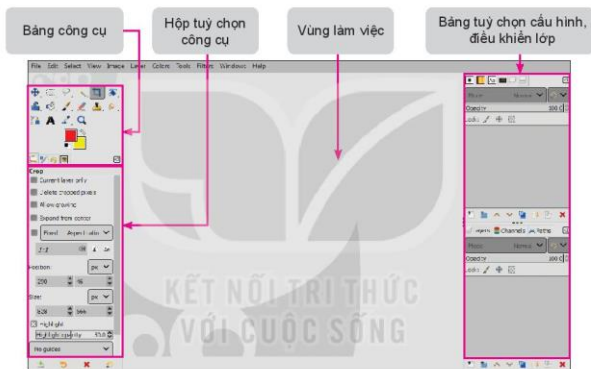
Bảng công cụ

Hộp tuỳ chọn công cụ

Vùng làm việc

Bảng tuỳ chọn cấu hình, điều khiển lớp

File Edit Select View Image Layer Colors Tools Filters Windows Help

Crop
Current layer only
Delete cropped pixels
Allow growing
Expand from center
Fixed Aspect ratio
Position:
px
Size:
px
Highlight
Highlight opacity
No guides

Mode Normal
Opacity 100.0
Lock:

Layers Channels Paths
Mode Normal
Opacity 100.0
Lock:

KẾT NỐI TRI THỨC
VỚI CUỘC SỐNG